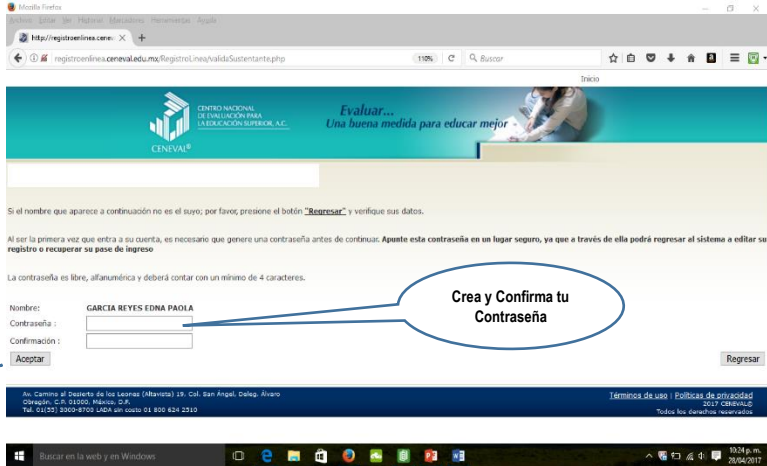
Mozilla Firefox

Archivo Editar Ver Historial Marcadores Herramientas Ayuda

http://registroenlinea.cenev... ×

registroenlinea.ceneval.edu.mx/RegistroLinea/validaSustentante.php

110%

Buscar

Inicio

CENTRO NACIONAL DE EVALUACIÓN PARA LA EDUCACIÓN SUPERIOR, A.C.

CENEVAL®

Evaluar... Una buena medida para educar mejor

Si el nombre que aparece a continuación no es el suyo; por favor, presione el botón "Regresar" y verifique sus datos.

Al ser la primera vez que entra a su cuenta, es necesario que genere una contraseña antes de continuar. Apunte esta contraseña en un lugar seguro, ya que a través de ella podrá regresar al sistema a editar su registro o recuperar su pase de ingreso

La contraseña es libre, alfanumérica y deberá contar con un mínimo de 4 caracteres.

Nombre: GARCIA REYES EDNA PAOLA

Contraseña :

Confirmación :

Crea y Confirma tu Contraseña

Aceptar

Regresar

Av. Camino al Desierto de los Leones (Altavista) 19, Col. San Ángel, Deleg. Álvaro Obregón, C.P. 01000, México, D.F.
Tel. 01(55) 3000-8700 LADA sin costo 01 800 624 2510

Términos de uso | Políticas de privacidad
2017 CENEVAL®
Todos los derechos reservados

Buscar en la web y en Windows

10:24 p. m.
28/04/2017